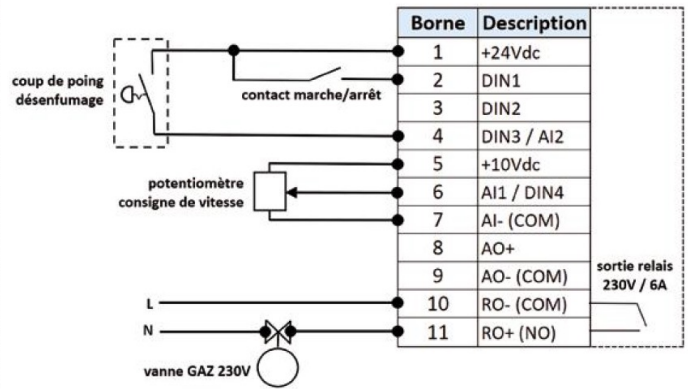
| Borne | Description |
|---|---|
| 1 | +24Vdc |
| 2 | DIN1 |
| 3 | DIN2 |
| 4 | DIN3 / AI2 |
| 5 | +10Vdc |
| 6 | AI1 / DIN4 |
| 7 | AI- (COM) |
| 8 | AO+ |
| 9 | AO- (COM) |
| 10 | RO- (COM) |
| 11 | RO+ (NO) |

coup de poing désenfumage

contact marche/arrêt

potentiomètre consigne de vitesse

sortie relais 230V / 6A

L

N

vanne GAZ 230V